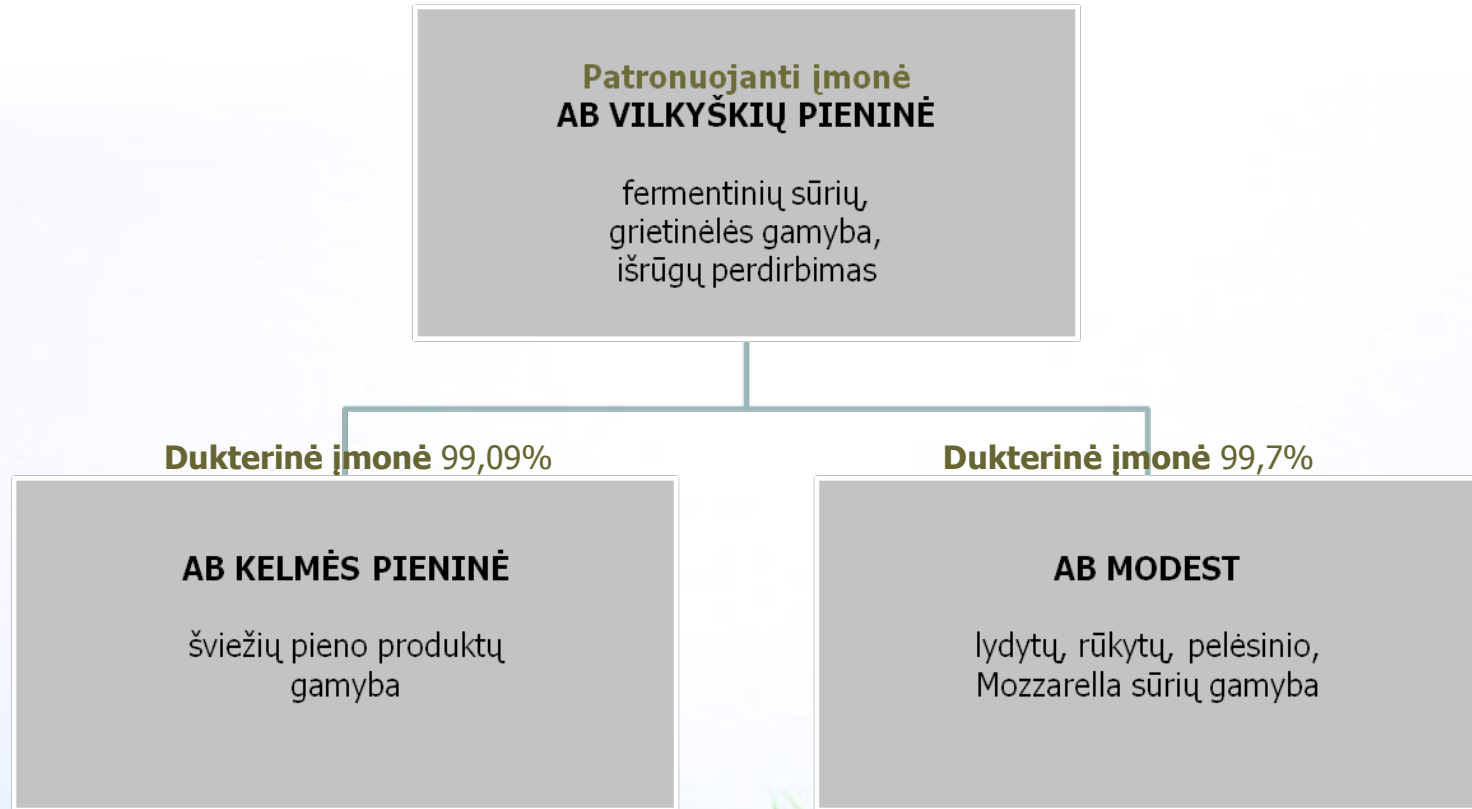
Patronuojanti įmonė
AB VILKYŠKIŲ PIENINĖ

fermentinių sūrių,
grietinėlės gamyba,
išrūgų perdirbimas

Dukterinė įmonė 99,09%

AB KELMĖS PIENINĖ

šviežių pieno produktų gamyba

Dukterinė įmonė 99,7%

AB MODEST

lydytų, rūkytų, pelėsinio, Mozzarella sūrių gamyba